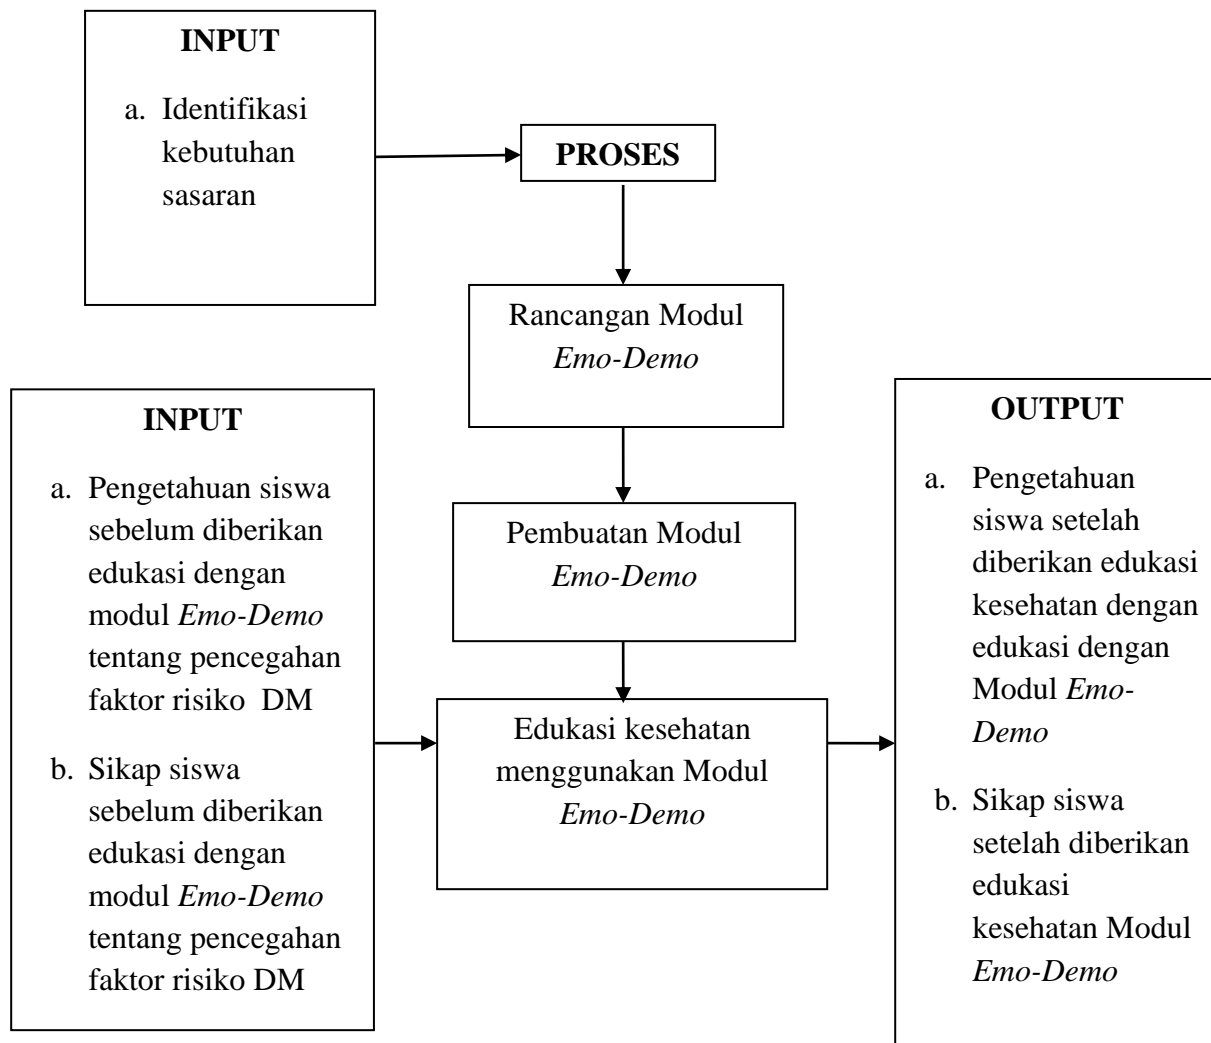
INPUT

a. Identifikasi kebutuhan sasaran

PROSES

Rancangan Modul *Emo-Demo*

INPUT

a. Pengetahuan siswa sebelum diberikan edukasi dengan modul *Emo-Demo* tentang pencegahan faktor risiko DM

b. Sikap siswa sebelum diberikan edukasi dengan modul *Emo-Demo* tentang pencegahan faktor risiko DM

Pembuatan Modul *Emo-Demo*

Edukasi kesehatan menggunakan Modul *Emo-Demo*

OUTPUT

a. Pengetahuan siswa setelah diberikan edukasi kesehatan dengan edukasi dengan Modul *Emo-Demo*

b. Sikap siswa setelah diberikan edukasi kesehatan Modul *Emo-Demo*